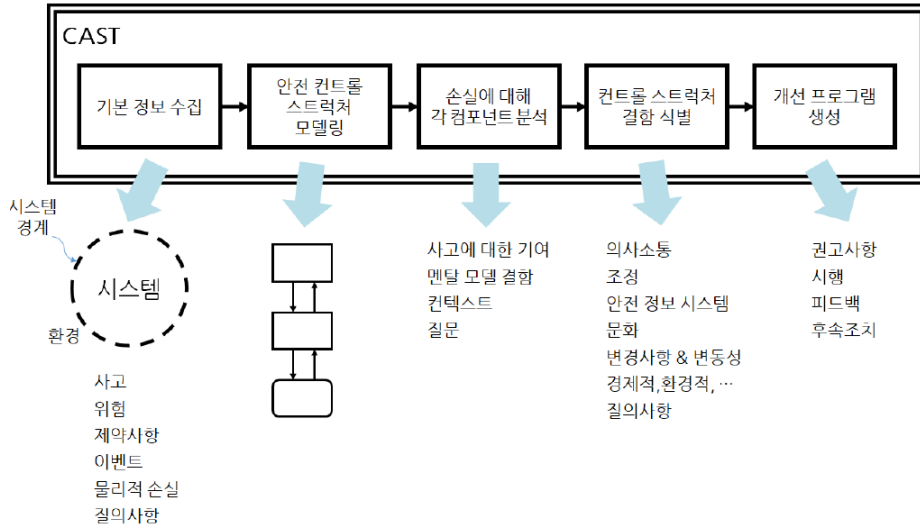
CAST

기본 정보 수집

안전 컨트롤 스트럭처 모델링

손실에 대해 각 컴포넌트 분석

컨트롤 스트럭처 결함 식별

개선 프로그램 생성

시스템 경계

시스템

환경

사고
위험
제약사항
이벤트
물리적 손실
질의사항

사고에 대한 기여
멘탈 모델 결함
컨텍스트
질문

의사소통
조정
안전 정보 시스템
문화
변경사항 & 변동성
경제적,환경적, …
질의사항

권고사항
시행
피드백
후속조치